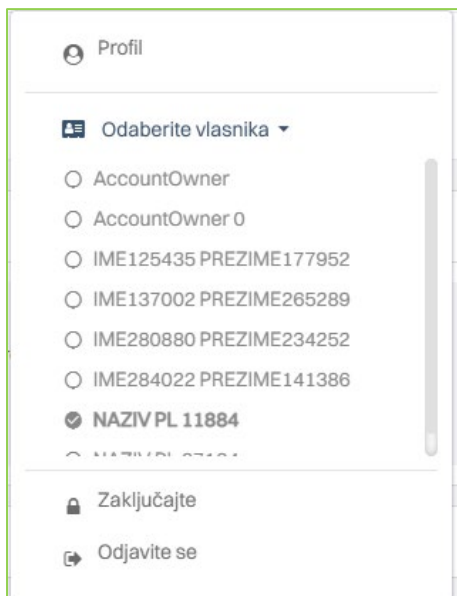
Profil

Odaberite vlasnika

AccountOwner

AccountOwner 0

IME125435 PREZIME177952

IME137002 PREZIME265289

IME280880 PREZIME234252

IME284022 PREZIME141386

NAZIV PL 11884

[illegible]

Zaključajte

Odjavite se